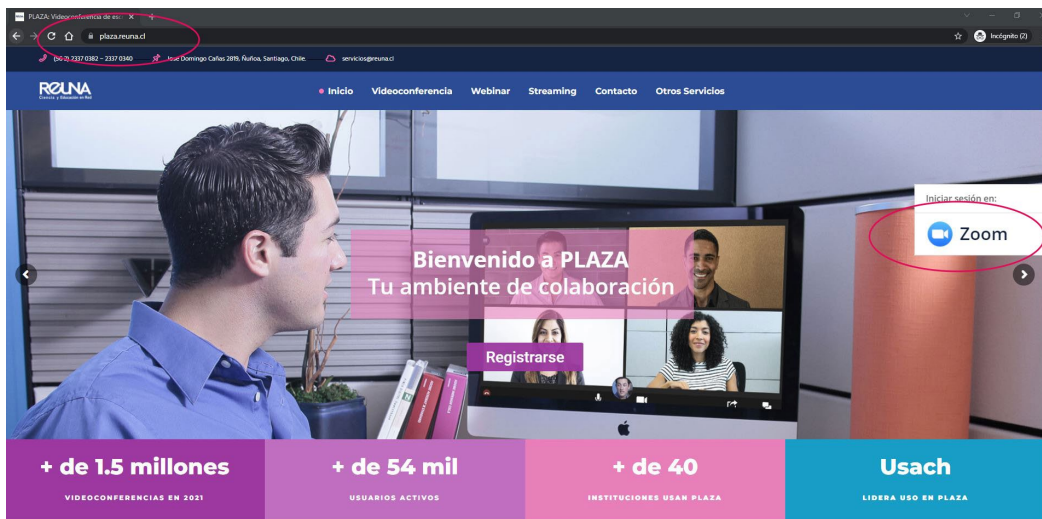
PLAZA: Videoconferencia de es ×

plaza.reuna.cl

Incógnito (2)

(56 2) 2337 0382 – 2337 0340 José Domingo Cañas 2819, Ñuñoa, Santiago, Chile. servicios@reuna.cl

REUNA
Ciencia y Educación en Red

• Inicio Videoconferencia Webinar Streaming Contacto Otros Servicios

Iniciar sesión en:

Zoom

Bienvenido a PLAZA
Tu ambiente de colaboración

Registrarse

+ de 1.5 millones
VIDEOCONFERENCIAS EN 2021

+ de 54 mil
USUARIOS ACTIVOS

+ de 40
INSTITUCIONES USAN PLAZA

Usach
LIDERA USO EN PLAZA